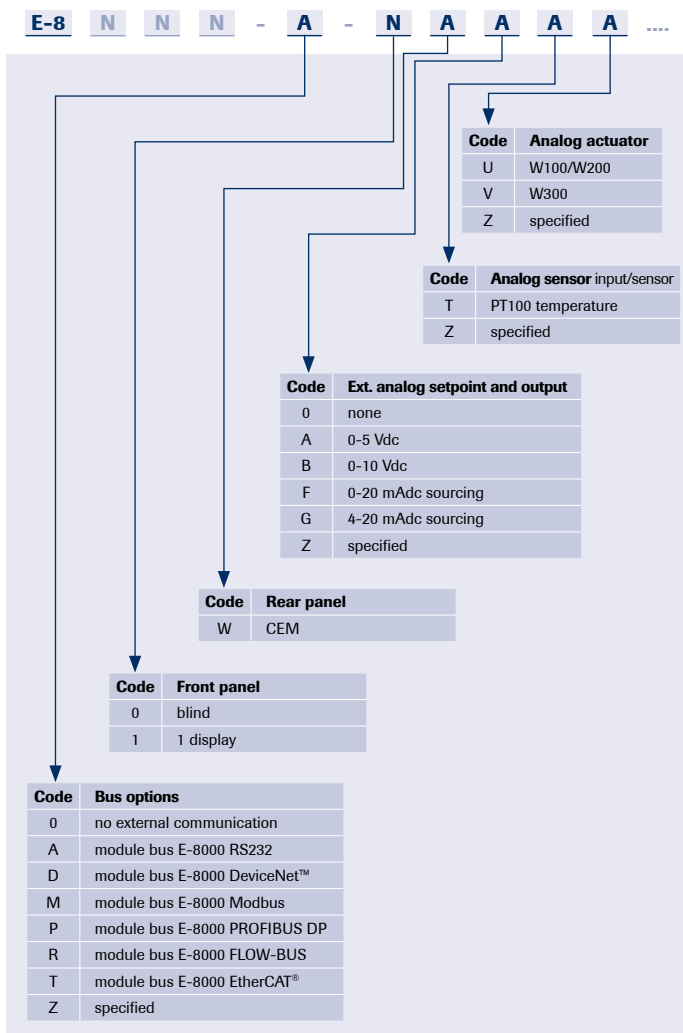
E-8 N N N - A - N A A A A ....

| Code | Analog actuator |
|---|---|
| U | W100/W200 |
| V | W300 |
| Z | specified |

| Code | Analog sensor input/sensor |
|---|---|
| T | PT100 temperature |
| Z | specified |

| Code | Ext. analog setpoint and output |
|---|---|
| 0 | none |
| A | 0-5 Vdc |
| B | 0-10 Vdc |
| F | 0-20 mAdc sourcing |
| G | 4-20 mAdc sourcing |
| Z | specified |

| Code | Rear panel |
|---|---|
| W | CEM |

| Code | Front panel |
|---|---|
| 0 | blind |
| 1 | 1 display |

| Code | Bus options |
|---|---|
| 0 | no external communication |
| A | module bus E-8000 RS232 |
| D | module bus E-8000 DeviceNet™ |
| M | module bus E-8000 Modbus |
| P | module bus E-8000 PROFIBUS DP |
| R | module bus E-8000 FLOW-BUS |
| T | module bus E-8000 EtherCAT® |
| Z | specified |